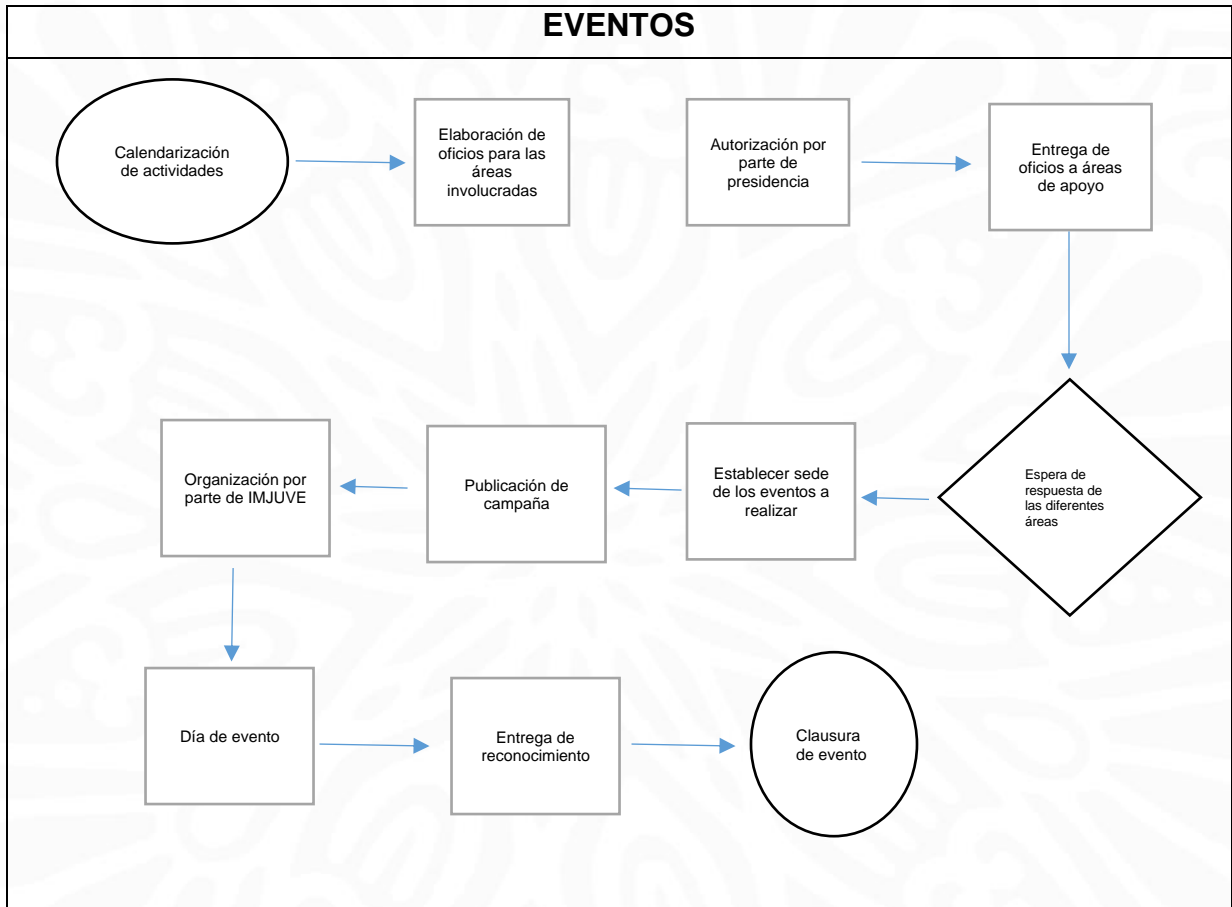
EVENTOS

Calendarización de actividades

Elaboración de oficios para las áreas involucradas

Autorización por parte de presidencia

Entrega de oficios a áreas de apoyo

Espera de respuesta de las diferentes áreas

Establecer sede de los eventos a realizar

Publicación de campaña

Organización por parte de IMJUVE

Día de evento

Entrega de reconocimiento

Clausura de evento